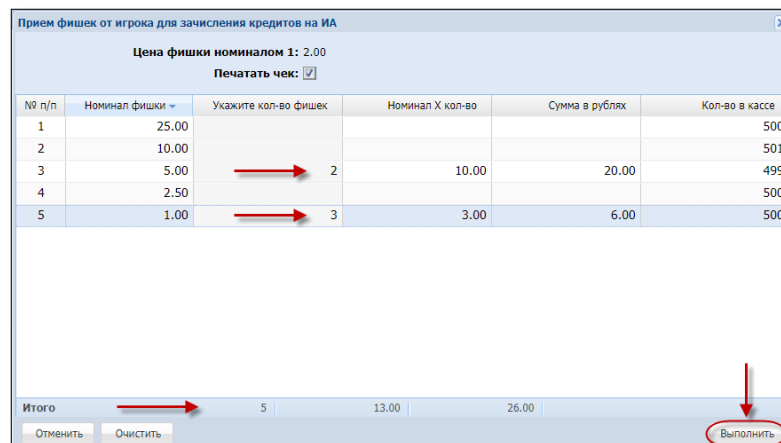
Прием фишек от игрока для зачисления кредитов на ИА

Цена фишки номиналом 1: 2.00

Печатать чек: ☑

| № п/п | Номинал фишки | Укажите кол-во фишек | Номинал X кол-во | Сумма в рублях | Кол-во в кассе |
|---|---|---|---|---|---|
| 1 | 25.00 | | | | 500 |
| 2 | 10.00 | | | | 501 |
| 3 | 5.00 | 2 | 10.00 | 20.00 | 499 |
| 4 | 2.50 | | | | 500 |
| 5 | 1.00 | 3 | 3.00 | 6.00 | 500 |
| Итого | | 5 | 13.00 | 26.00 | |

Отменить Очистить Выполнить